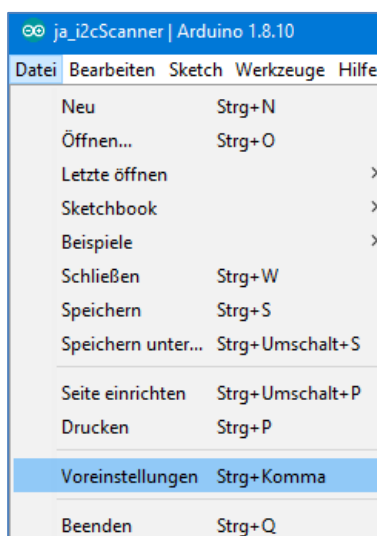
ja_i2cScanner | Arduino 1.8.10

Datei Bearbeiten Sketch Werkzeuge Hilfe

Neu Strg+N
Öffnen... Strg+O
Letzte öffnen
Sketchbook
Beispiele
Schließen Strg+W
Speichern Strg+S
Speichern unter... Strg+Umschalt+S

Seite einrichten Strg+Umschalt+P
Drucken Strg+P

Voreinstellungen Strg+Komma

Beenden Strg+Q